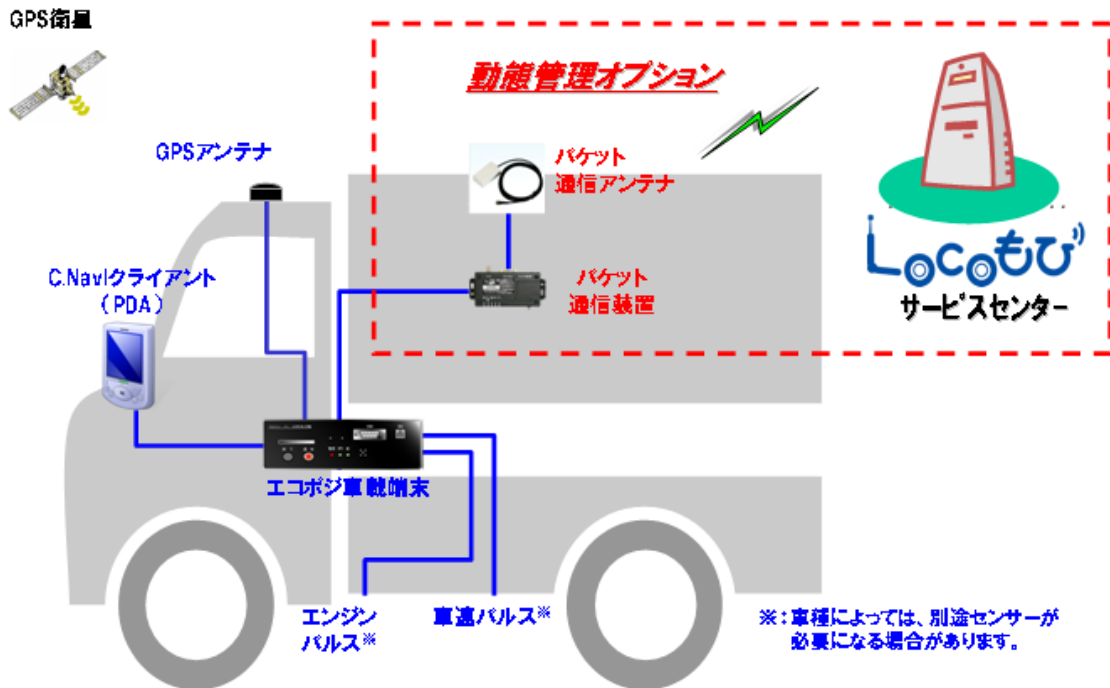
GPS衛星

動態管理オプション

GPSアンテナ

パケット通信アンテナ

C.Naviクライアント（PDA）

パケット通信装置

Locoもび

サービスセンター

エコポジ車載端末

エンジンパルス※

車速パルス※

※：車種によっては、別途センサーが必要になる場合があります。